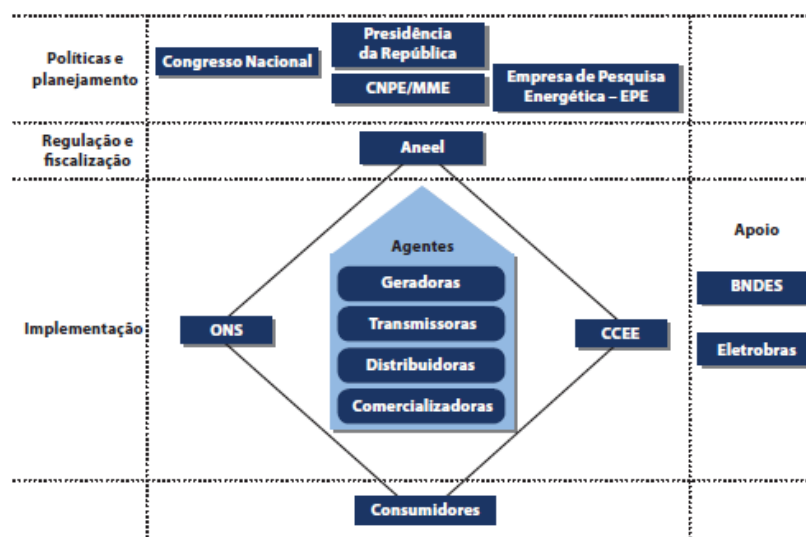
Políticas e planejamento

Congresso Nacional

Presidência da República

CNPE/MME

Empresa de Pesquisa Energética – EPE

Regulação e fiscalização

Aneel

Implementação

Agentes

Geradoras

Transmissoras

Distribuidoras

Comercializadoras

ONS

CCEE

Consumidores

Apoio

BNDES

Eletrobras